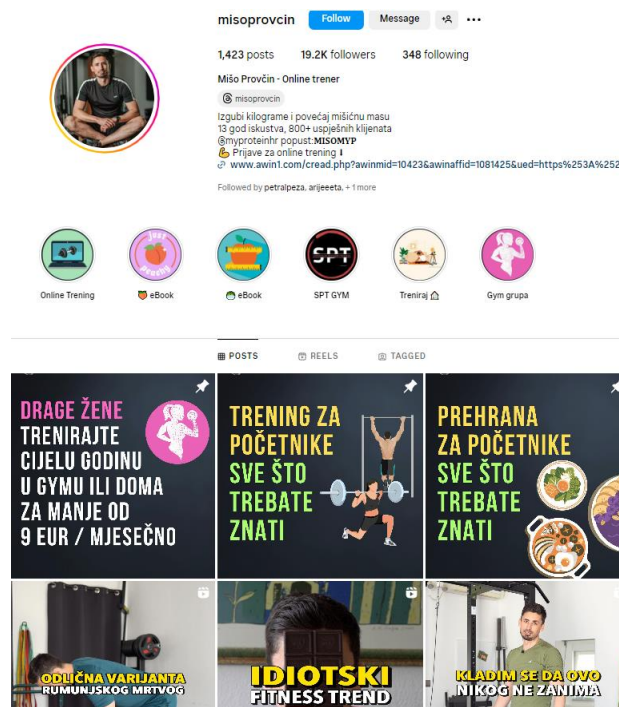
misoprovcin Follow Message

1,423 posts 19.2K followers 348 following

Mišo Provčin - Online trener

misoprovcin

Izgubi kilograme i povećaj mišićnu masu
13 god iskustva, 800+ uspješnih klijenata
@myproteinhr popust: MISOMYP
💪 Prijave za online trening ⬇
www.awin1.com/cread.php?awinmid=10423&awinaffid=1081425&ued=https%253A%252

Followed by petralpeza, arijeeeta, + 1 more

Online Trening
eBook
eBook
SPT GYM
Treniraj
Gym grupa

POSTS REELS TAGGED

DRAGE ŽENE TRENIRAJTE CIJELU GODINU U GYMU ILI DOMA ZA MANJE OD 9 EUR / MJESEČNO

TRENING ZA POČETNIKE SVE ŠTO TREBATE ZNATI

PREHRANA ZA POČETNIKE SVE ŠTO TREBATE ZNATI

ODLIČNA VARIJANTA RUMUNJSKOG MRTVOG

IDIOTSKI FITNESS TREND

KLADIM SE DA OVO NIKOG NE ZANIMA